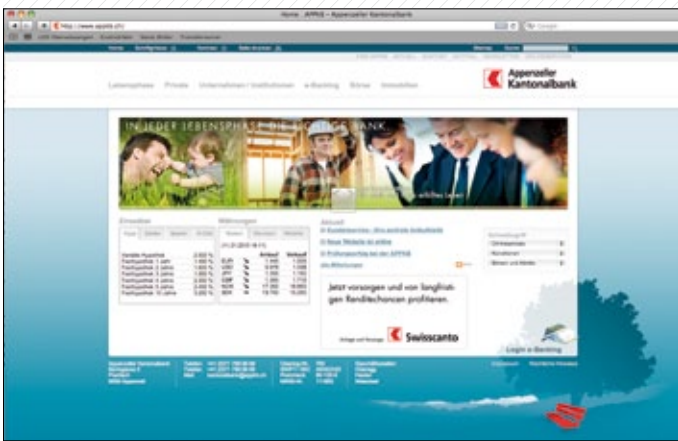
Home : APPKB – Appenzeller Kantonalbank

http://www.appkb.ch/

Lebensphase Private Unternehmen / Institutionen e-Banking Börse Immobilien

Appenzeller Kantonalbank

IN JEDER LEBENSPHASE DIE RICHTIGE BANK

Zinssätze

Währungen

Aktuell

Jetzt vorsorgen und von langfristigen Renditechancen profitieren.

Swisscanto

Login e-Banking